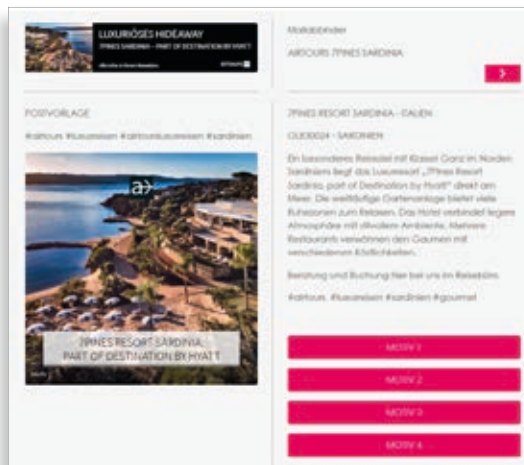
LUXURIÖSES HIDEAWAY
7PINES SARDINIA – PART OF DESTINATION BY HYATT

Mailabbinder
AIRTOURS 7PINES SARDINIA

POSTVORLAGE
#airtours #luxusreisen #airtoursluxusreisen #sardinien

a>

7PINES RESORT SARDINIA
PART OF DESTINATION BY HYATT

7PINES RESORT SARDINIA – ITALIEN
OLB0024 – SARDINIEN

Ein besonderes Reiseziel mit Klasse! Ganz im Norden Sardiniens liegt das Luxusresort „7Pines Resort Sardinia, part of Destination by Hyatt" direkt am Meer. Die weitläufige Gartenanlage bietet viele Ruhezonen zum Relaxen. Das Hotel verbindet legere Atmosphäre mit stilvollem Ambiente. Mehrere Restaurants verwöhnen den Gaumen mit verschiedenen Köstlichkeiten.

Beratung und Buchung hier bei uns im Reisebüro.

#airtours #luxusreisen #sardinien #gourmet

MOTIV 1
MOTIV 2
MOTIV 3
MOTIV 4